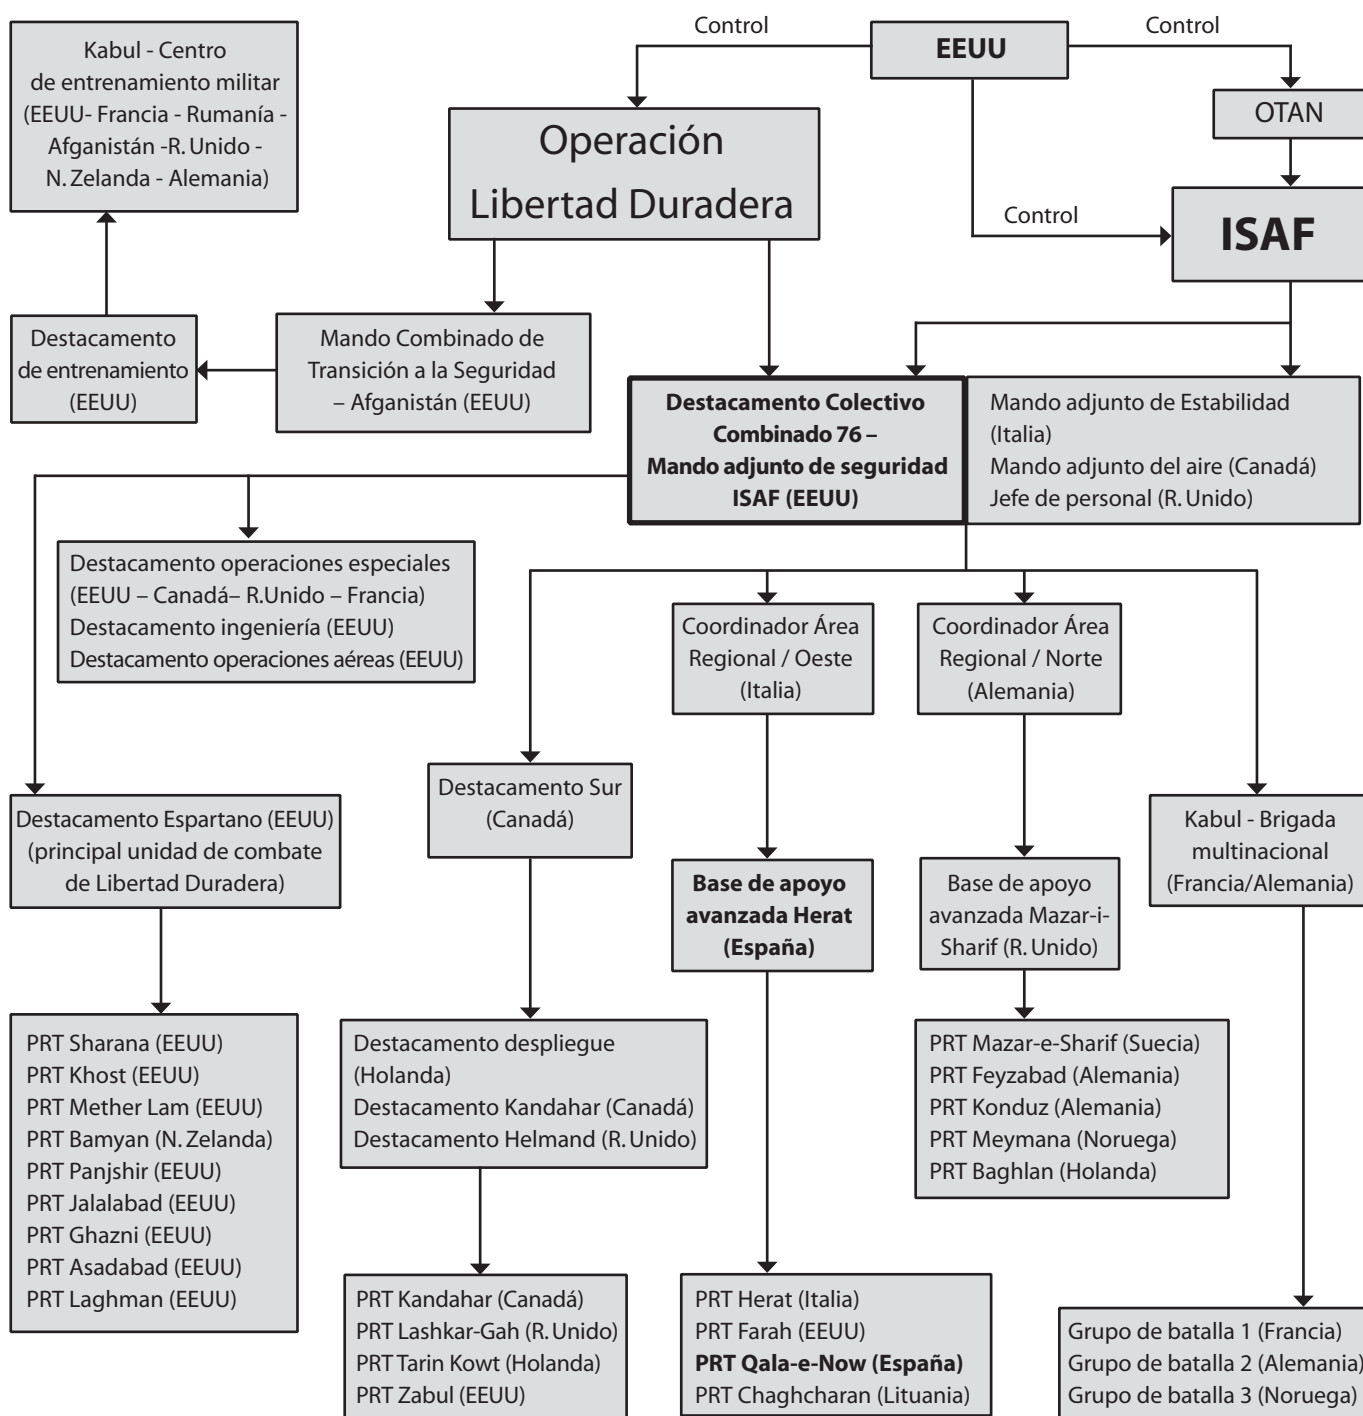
Kabul - Centro de entrenamiento militar (EEUU- Francia - Rumanía - Afganistán -R. Unido - N. Zelanda - Alemania)

Control

EEUU

Control

OTAN

Operación Libertad Duradera

Control

ISAF

Destacamento de entrenamiento (EEUU)

Mando Combinado de Transición a la Seguridad – Afganistán (EEUU)

Destacamento Colectivo Combinado 76 – Mando adjunto de seguridad ISAF (EEUU)

Mando adjunto de Estabilidad (Italia)
Mando adjunto del aire (Canadá)
Jefe de personal (R. Unido)

Destacamento operaciones especiales (EEUU – Canadá– R.Unido – Francia)
Destacamento ingeniería (EEUU)
Destacamento operaciones aéreas (EEUU)

Coordinador Área Regional / Oeste (Italia)

Coordinador Área Regional / Norte (Alemania)

Destacamento Sur (Canadá)

Destacamento Espartano (EEUU) (principal unidad de combate de Libertad Duradera)

Kabul - Brigada multinacional (Francia/Alemania)

Base de apoyo avanzada Herat (España)

Base de apoyo avanzada Mazar-i-Sharif (R. Unido)

PRT Sharana (EEUU)
PRT Khost (EEUU)
PRT Mether Lam (EEUU)
PRT Bamyan (N. Zelanda)
PRT Panjshir (EEUU)
PRT Jalalabad (EEUU)
PRT Ghazni (EEUU)
PRT Asadabad (EEUU)
PRT Laghman (EEUU)

Destacamento despliegue (Holanda)
Destacamento Kandahar (Canadá)
Destacamento Helmand (R. Unido)

PRT Mazar-e-Sharif (Suecia)
PRT Feyzabad (Alemania)
PRT Konduz (Alemania)
PRT Meymana (Noruega)
PRT Baghlan (Holanda)

PRT Kandahar (Canadá)
PRT Lashkar-Gah (R. Unido)
PRT Tarin Kowt (Holanda)
PRT Zabul (EEUU)

PRT Herat (Italia)
PRT Farah (EEUU)
PRT Qala-e-Now (España)
PRT Chaghcharan (Lituania)

Grupo de batalla 1 (Francia)
Grupo de batalla 2 (Alemania)
Grupo de batalla 3 (Noruega)